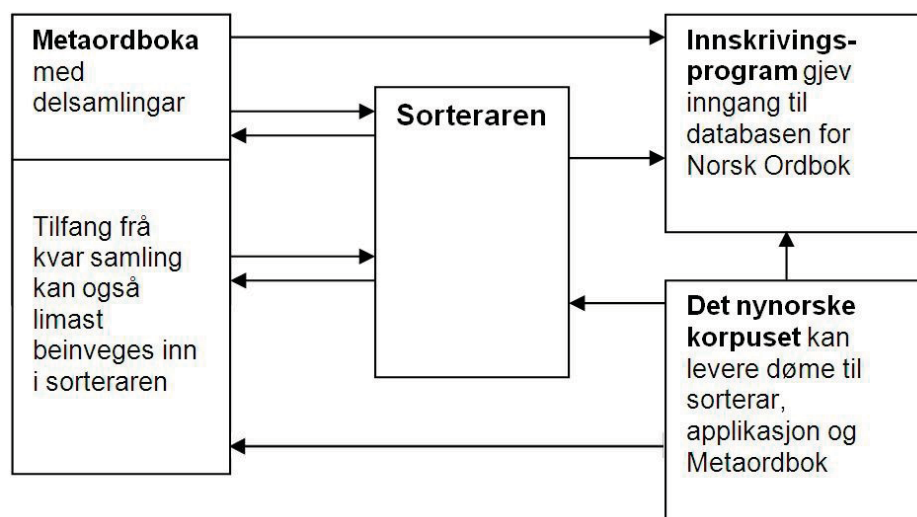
Metaordboka med delsamlingar

Tilfang frå kvar samling kan også limast beinveges inn i sorteraren

Sorteraren

Innskrivingsprogram gjev inngang til databasen for Norsk Ordbok

Det nynorske korpuset kan levere døme til sorterar, applikasjon og Metaordbok